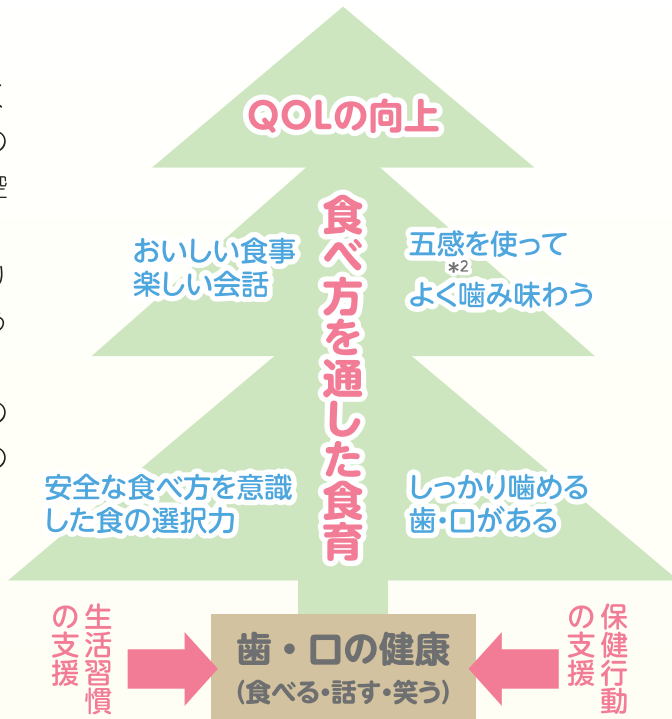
QOLの向上

食べ方を通した食育

おいしい食事
楽しい会話

五感を使って
よく噛み味わう*2

安全な食べ方を意識
した食の選択力

しっかり噛める
歯・口がある

生活習慣の支援

歯・口の健康
(食べる・話す・笑う)

保健行動の支援